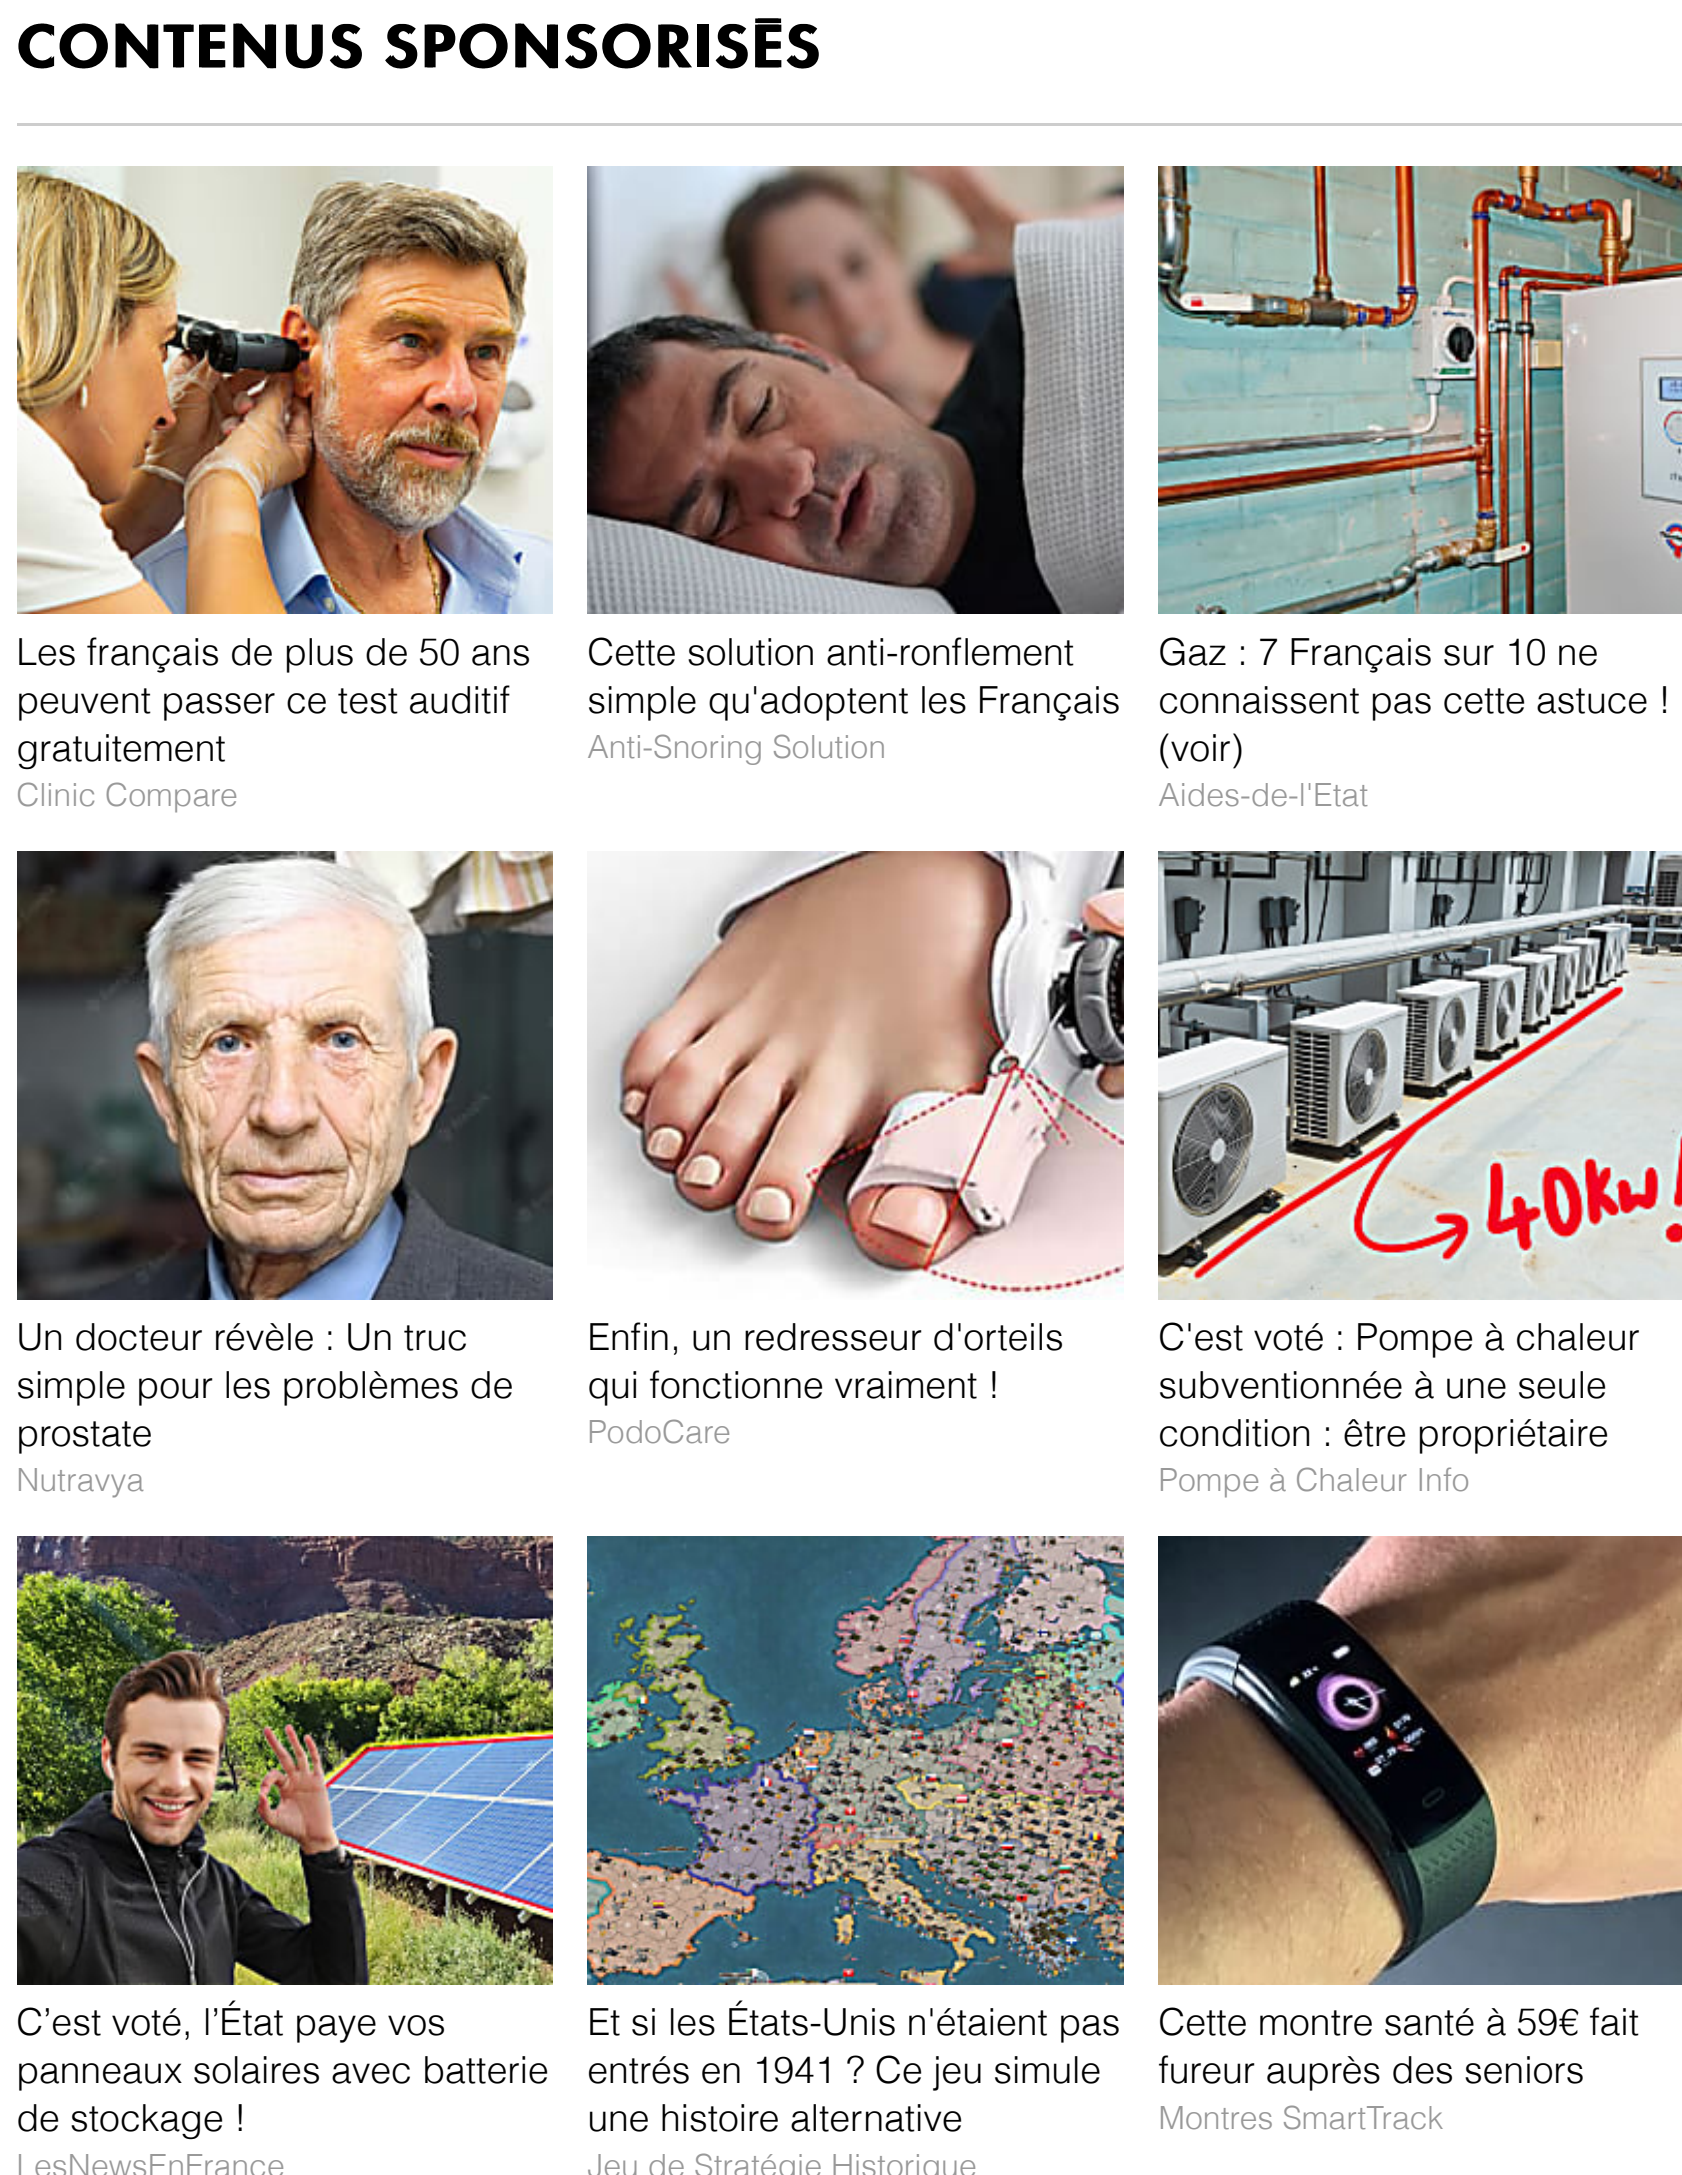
CONTENUS SPONSORISÉS

Les français de plus de 50 ans peuvent passer ce test auditif gratuitement
Clinic Compare

Cette solution anti-ronflement simple qu'adoptent les Français
Anti-Snoring Solution

Gaz : 7 Français sur 10 ne connaissent pas cette astuce ! (voir)
Aides-de-l'Etat

Un docteur révèle : Un truc simple pour les problèmes de prostate
Nutravya

Enfin, un redresseur d'orteils qui fonctionne vraiment !
PodoCare

40kw!

C'est voté : Pompe à chaleur subventionnée à une seule condition : être propriétaire
Pompe à Chaleur Info

C'est voté, l'État paye vos panneaux solaires avec batterie de stockage !
LesNewsEnFrance

Et si les États-Unis n'étaient pas entrés en 1941 ? Ce jeu simule une histoire alternative
Jeu de Stratégie Historique

Cette montre santé à 59€ fait fureur auprès des seniors
Montres SmartTrack